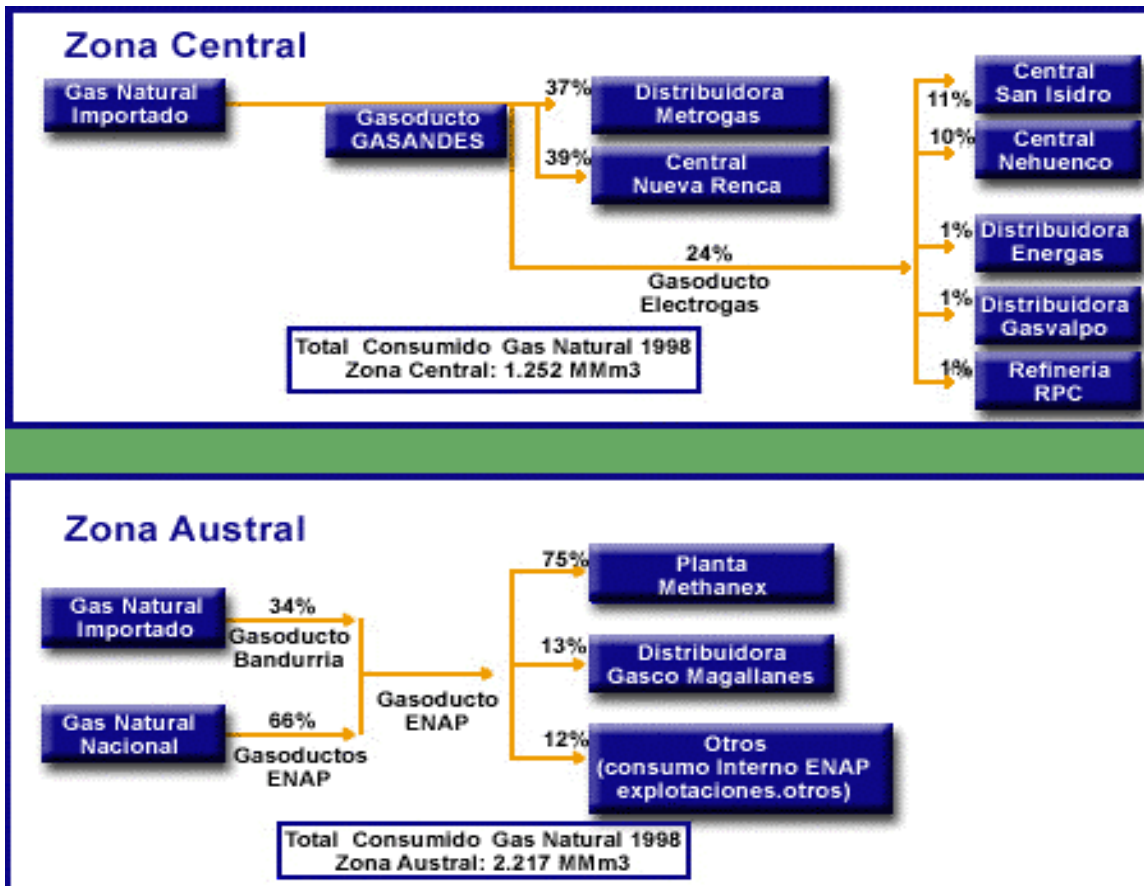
Zona Central

Gas Natural Importado

Gasoducto GASANDES

37%
Distribuidora Metrogas

39%
Central Nueva Renca

24%
Gasoducto Electrogas

11%
Central San Isidro

10%
Central Nehuenco

1%
Distribuidora Energas

1%
Distribuidora Gasvalpo

1%
Refineria RPC

Total Consumido Gas Natural 1998
Zona Central: 1.252 MMm3

Zona Austral

Gas Natural Importado

34%
Gasoducto Bandurria

Gas Natural Nacional

66%
Gasoductos ENAP

Gasoducto ENAP

75%
Planta Methanex

13%
Distribuidora Gasco Magallanes

12%
Otros (consumo Interno ENAP explotaciones.otros)

Total Consumido Gas Natural 1998
Zona Austral: 2.217 MMm3